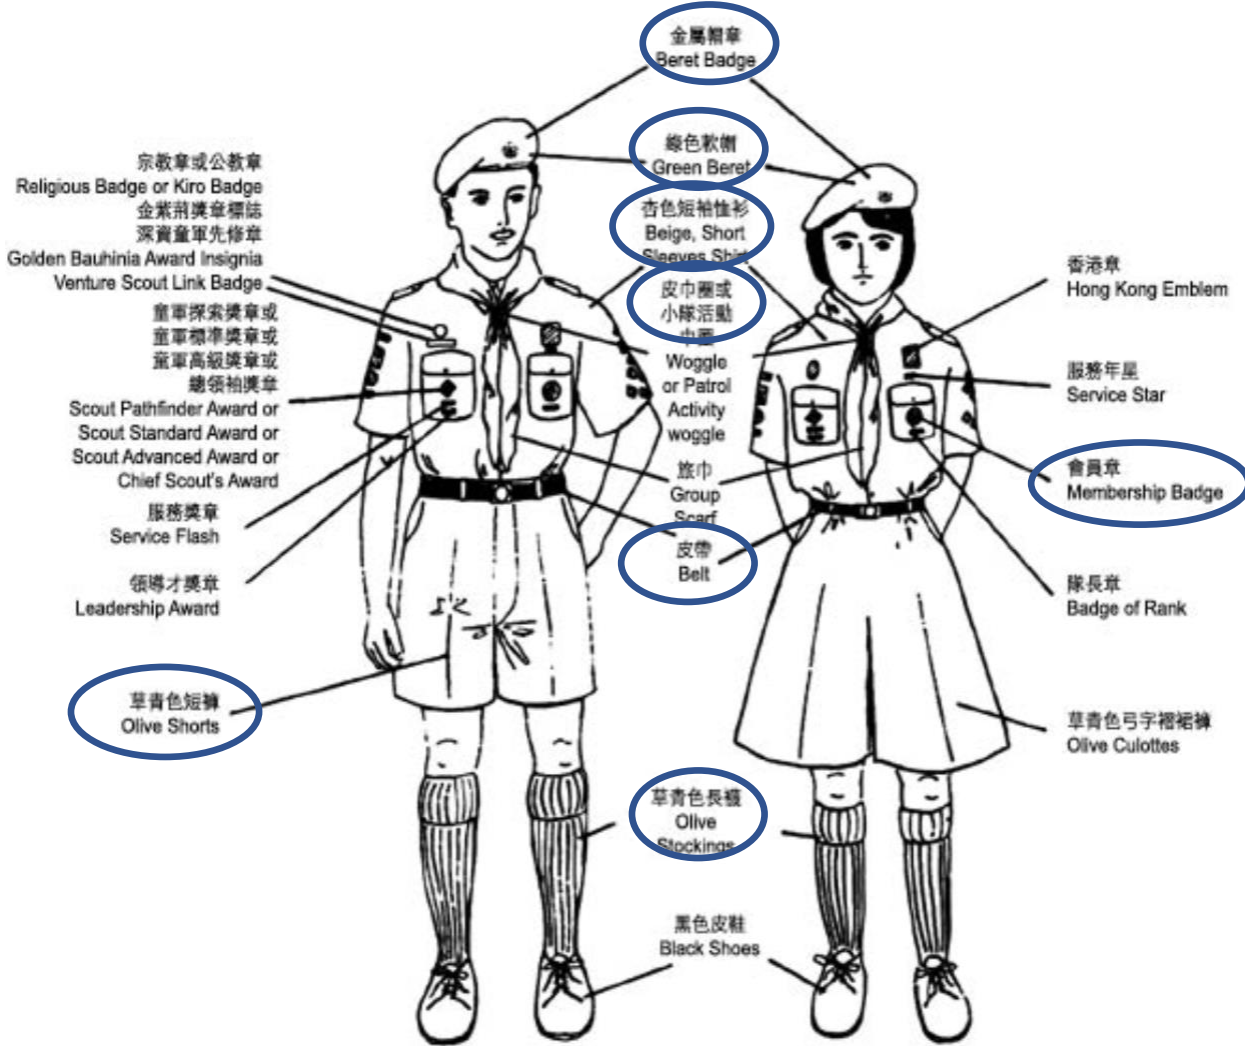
金屬帽章
Beret Badge

綠色軟帽
Green Beret

杏色短袖恤衫
Beige, Short Sleeves Shirt

皮巾圈或小隊活動巾圈
Woggle or Patrol Activity woggle

旅巾
Group Scarf

皮帶
Belt

宗教章或公教章
Religious Badge or Kiro Badge
金紫荊獎章標誌
深資童軍先修章
Golden Bauhinia Award Insignia
Venture Scout Link Badge

童軍探索獎章或
童軍標準獎章或
童軍高級獎章或
總領袖獎章
Scout Pathfinder Award or
Scout Standard Award or
Scout Advanced Award or
Chief Scout's Award

服務獎章
Service Flash

領導才獎章
Leadership Award

草青色短褲
Olive Shorts

香港章
Hong Kong Emblem

服務年星
Service Star

會員章
Membership Badge

隊長章
Badge of Rank

草青色弓字褶裙褲
Olive Culottes

草青色長襪
Olive Stockings

黑色皮鞋
Black Shoes